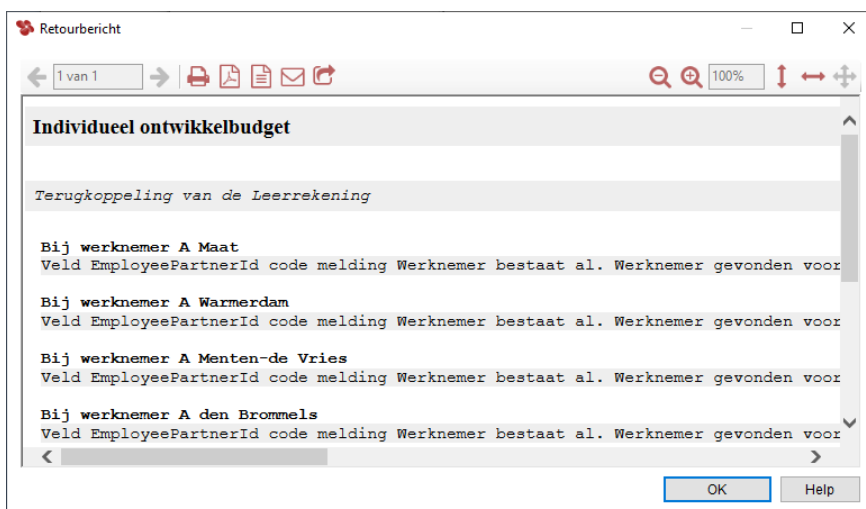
Retourbericht

1 van 1

100%

Individueel ontwikkelbudget

Terugkoppeling van de Leerrekening

Bij werknemer A Maat
Veld EmployeePartnerId code melding Werknemer bestaat al. Werknemer gevonden voor

Bij werknemer A Warmerdam
Veld EmployeePartnerId code melding Werknemer bestaat al. Werknemer gevonden voor

Bij werknemer A Menten-de Vries
Veld EmployeePartnerId code melding Werknemer bestaat al. Werknemer gevonden voor

Bij werknemer A den Brommels
Veld EmployeePartnerId code melding Werknemer bestaat al. Werknemer gevonden voor

OK

Help